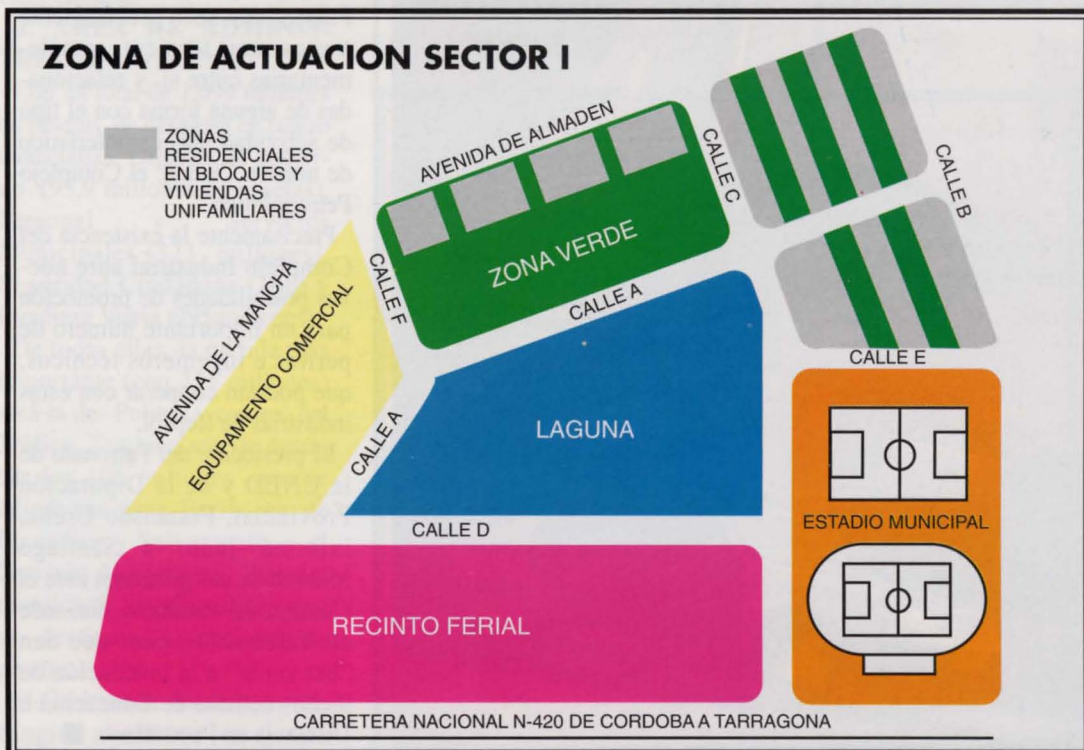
ZONA DE ACTUACION SECTOR I

ZONAS RESIDENCIALES EN BLOQUES Y VIVIENDAS UNIFAMILIARES

AVENIDA DE ALMADEN

CALLE C

CALLE B

ZONA VERDE

CALLE F

AVENIDA DE LA MANCHA

EQUIPAMIENTO COMERCIAL

CALLE A

CALLE E

LAGUNA

CALLE A

ESTADIO MUNICIPAL

CALLE D

RECINTO FERIAL

CARRETERA NACIONAL N-420 DE CORDOBA A TARRAGONA